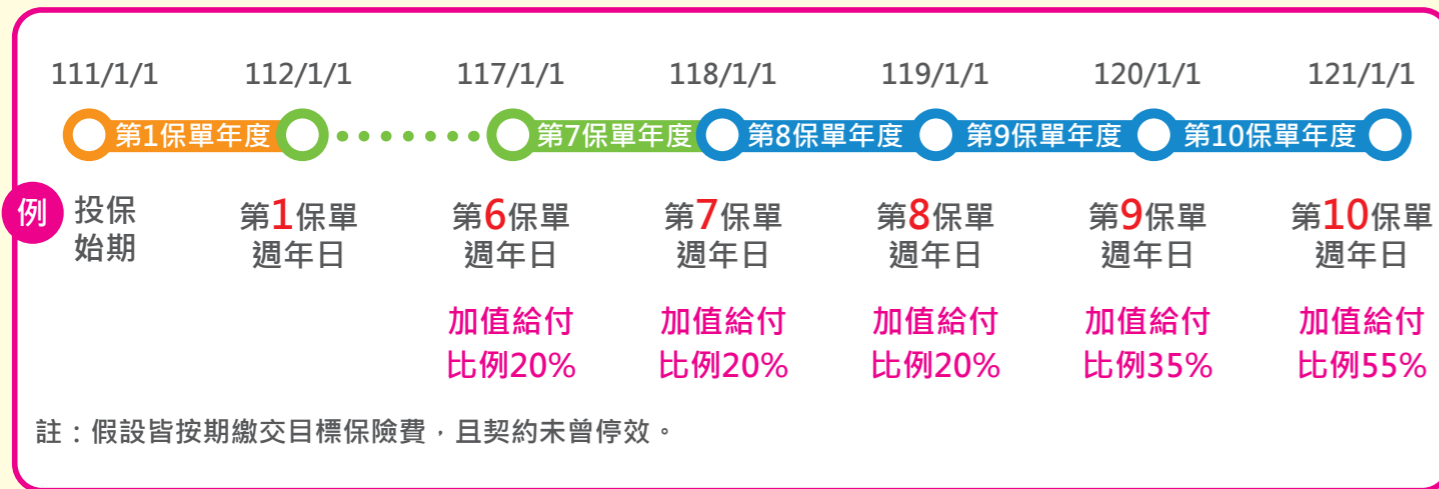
111/1/1 112/1/1 117/1/1 118/1/1 119/1/1 120/1/1 121/1/1

第1保單年度 第7保單年度 第8保單年度 第9保單年度 第10保單年度

例

投保始期

第1保單週年日

第6保單週年日

加值給付比例20%

第7保單週年日

加值給付比例20%

第8保單週年日

加值給付比例20%

第9保單週年日

加值給付比例35%

第10保單週年日

加值給付比例55%

註：假設皆按期繳交目標保險費，且契約未曾停效。